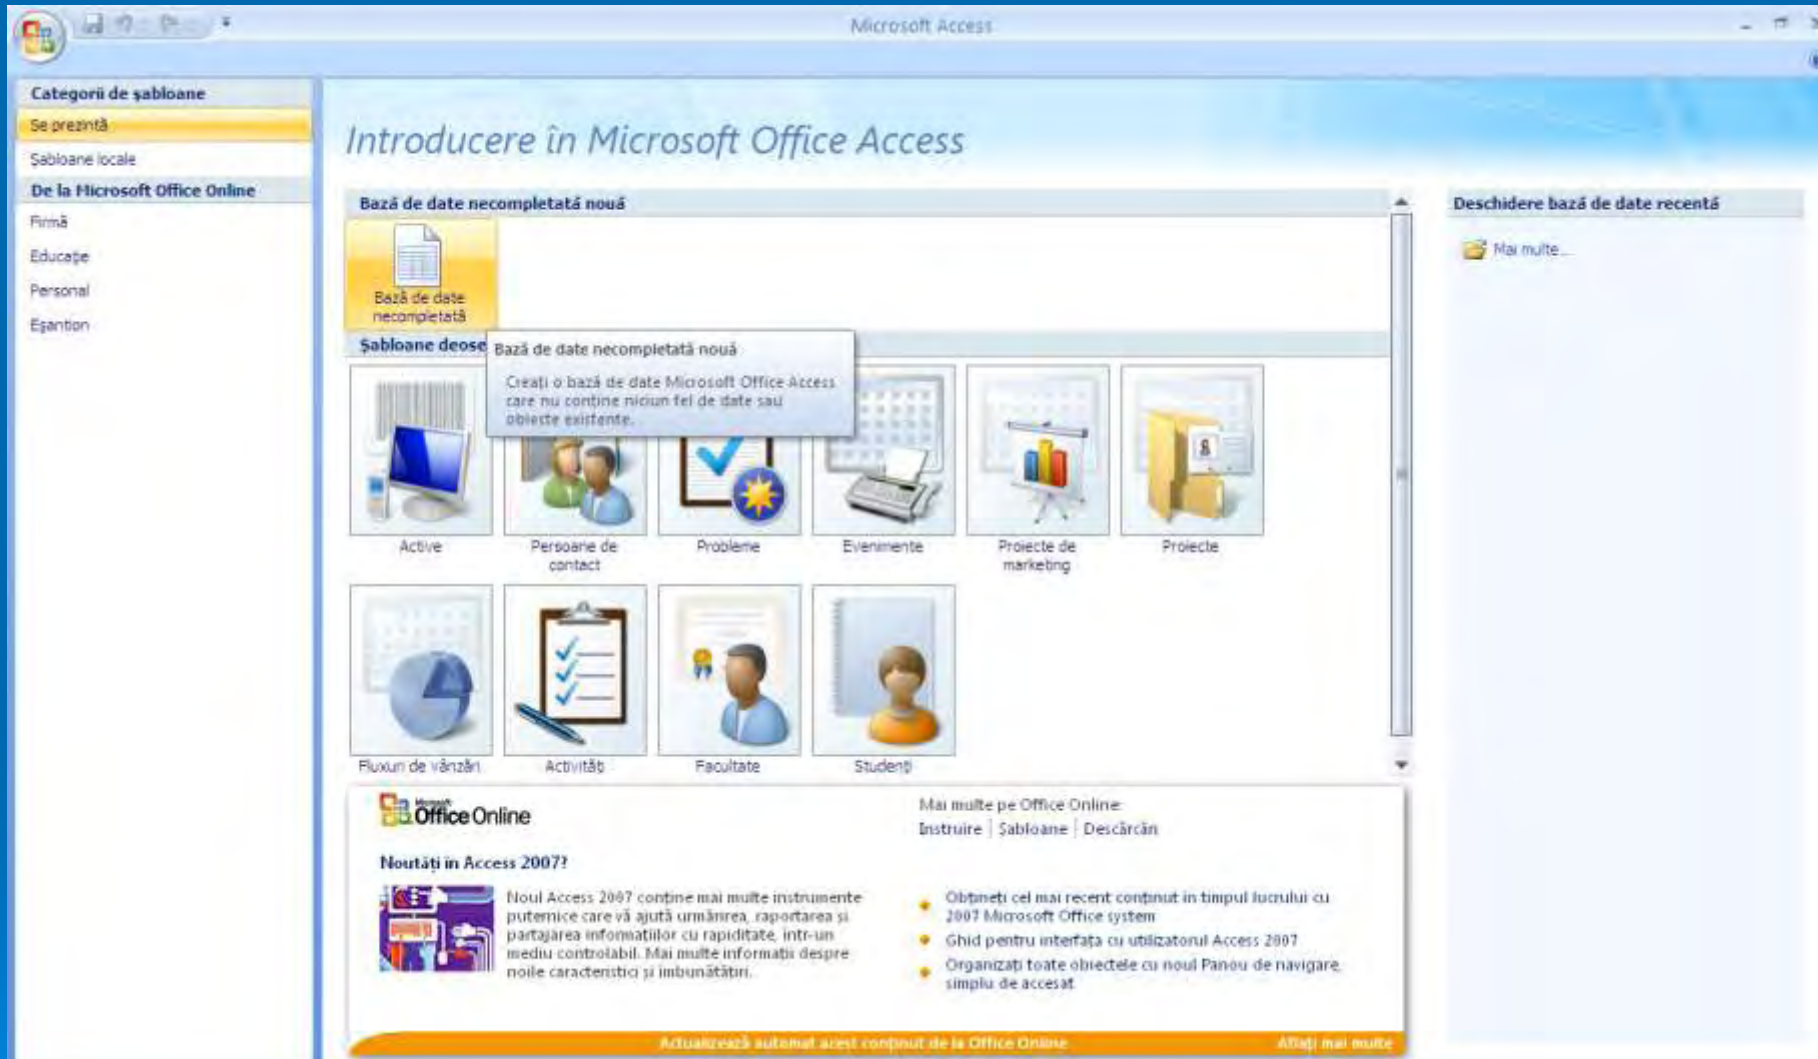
Microsoft Access

Categorii de şabloane
Se prezintă
Şabloane locale
De la Microsoft Office Online
Firmă
Educaţie
Personal
Eşantion

Introducere în Microsoft Office Access

Bază de date necompletată nouă
Bază de date necompletată

Şabloane deose

Bază de date necompletată nouă
Creaţi o bază de date Microsoft Office Access care nu conţine niciun fel de date sau obiecte existente.

Active
Persoane de contact
Probleme
Evenimente
Proiecte de marketing
Proiecte
Fluxuri de vânzări
Activităţi
Facultate
Studenţi

Deschidere bază de date recentă
Mai multe...

Microsoft Office Online
Mai multe pe Office Online:
Instruire | Şabloane | Descărcări

Noutăţi în Access 2007?
Noul Access 2007 conţine mai multe instrumente puternice care vă ajută urmărirea, raportarea şi partajarea informaţiilor cu rapiditate, într-un mediu controlabil. Mai multe informaţii despre noile caracteristici şi îmbunătăţiri.

Obţineţi cel mai recent conţinut în timpul lucrului cu 2007 Microsoft Office system
Ghid pentru interfaţa cu utilizatorul Access 2007
Organizaţi toate obiectele cu noul Panou de navigare, simplu de accesat

Actualizează automat acest conţinut de la Office Online
Aflaţi mai multe